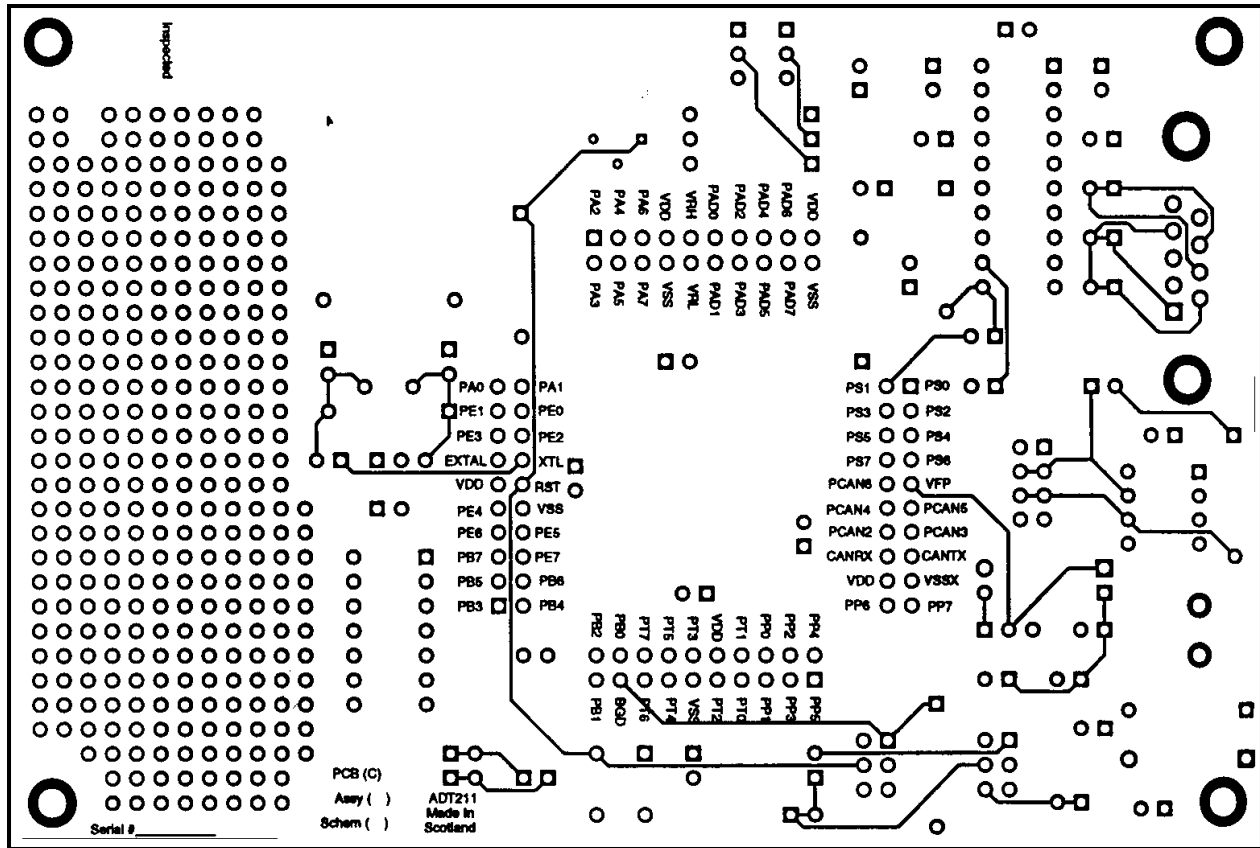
Inspected

PA2 PA4 PA6 VDD VRH PAD0 PAD2 PAD4 PAD6 VDD

PA3 PA5 PA7 VSS VRL PAD1 PAD3 PAD5 PAD7 VSS

PA0 PA1
PE1 PE0
PE3 PE2
EXTAL XTL
VDD RST
PE4 VSS
PE6 PE5
PB7 PE7
PB5 PB6
PB3 PB4

PS1 PS0
PS3 PS2
PS5 PS4
PS7 PS6
PCAN6 VFP
PCAN4 PCAN5
PCAN2 PCAN3
CANRX CANTX
VDD VSSX
PP6 PP7

PB2 PB0 PT7 PT5 PT3 VDD PT1 PP0 PP2 PP4

PB1 BGD PT6 PT4 VSS PT2 PT0 PP1 PP3 PP5

PCB (C)
Assy ( )
Schem ( )
Serial #____________

ADT211
Made In
Scotland